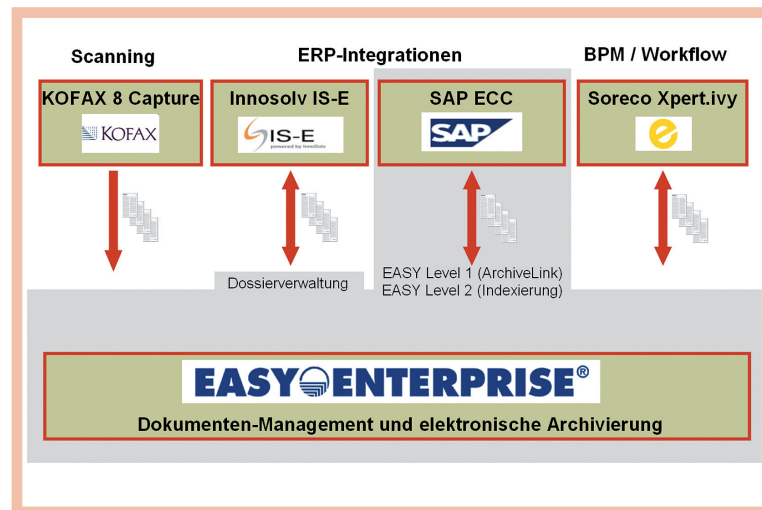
Scanning

ERP-Integrationen

BPM / Workflow

KOFAX 8 Capture

KOFAX

Innosolv IS-E

IS-E

powered by innoSolv

SAP ECC

SAP

Soreco Xpert.ivy

Dossierverwaltung

EASY Level 1 (ArchiveLink)
EASY Level 2 (Indexierung)

EASY ENTERPRISE®

Dokumenten-Management und elektronische Archivierung